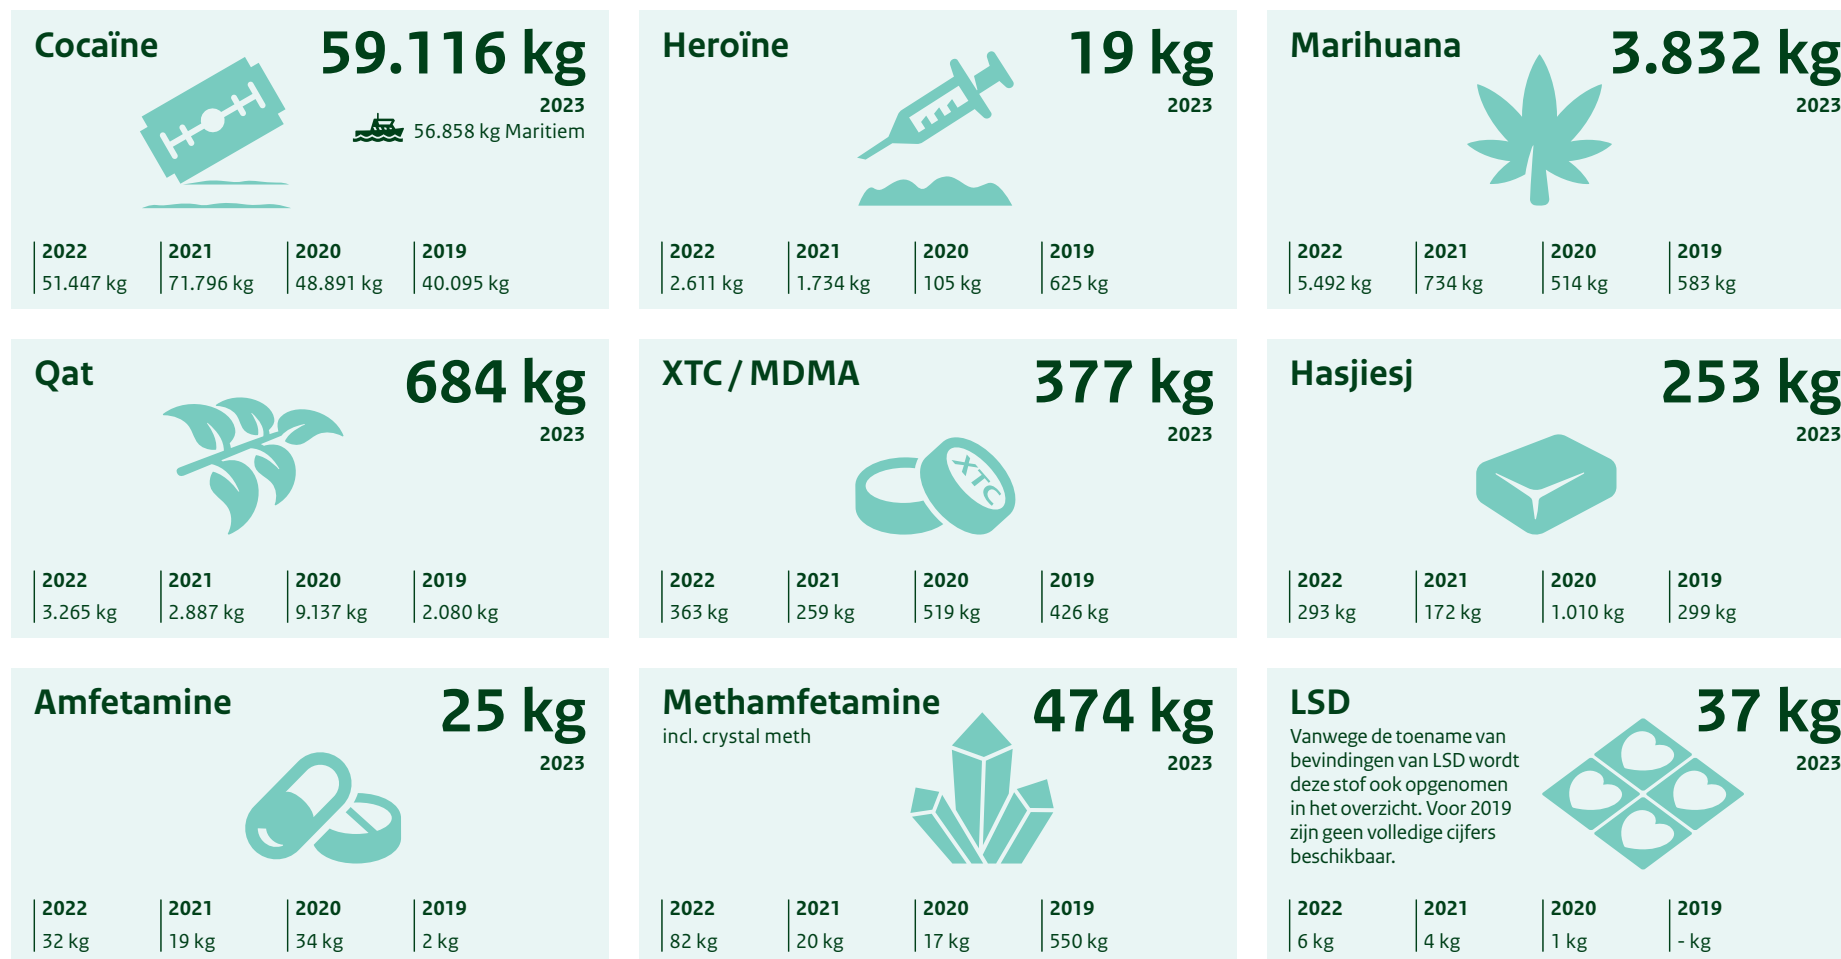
Cocaïne
59.116 kg
2023
56.858 kg Maritiem

| 2022 | 2021 | 2020 | 2019 |
|---|---|---|---|
| 51.447 kg | 71.796 kg | 48.891 kg | 40.095 kg |

Heroïne
19 kg
2023

| 2022 | 2021 | 2020 | 2019 |
|---|---|---|---|
| 2.611 kg | 1.734 kg | 105 kg | 625 kg |

Marihuana
3.832 kg
2023

| 2022 | 2021 | 2020 | 2019 |
|---|---|---|---|
| 5.492 kg | 734 kg | 514 kg | 583 kg |

Qat
684 kg
2023

| 2022 | 2021 | 2020 | 2019 |
|---|---|---|---|
| 3.265 kg | 2.887 kg | 9.137 kg | 2.080 kg |

XTC / MDMA
377 kg
2023
XTC

| 2022 | 2021 | 2020 | 2019 |
|---|---|---|---|
| 363 kg | 259 kg | 519 kg | 426 kg |

Hasjiesj
253 kg
2023

| 2022 | 2021 | 2020 | 2019 |
|---|---|---|---|
| 293 kg | 172 kg | 1.010 kg | 299 kg |

Amfetamine
25 kg
2023

| 2022 | 2021 | 2020 | 2019 |
|---|---|---|---|
| 32 kg | 19 kg | 34 kg | 2 kg |

Methamfetamine
incl. crystal meth
474 kg
2023

| 2022 | 2021 | 2020 | 2019 |
|---|---|---|---|
| 82 kg | 20 kg | 17 kg | 550 kg |

LSD
37 kg
2023
Vanwege de toename van bevindingen van LSD wordt deze stof ook opgenomen in het overzicht. Voor 2019 zijn geen volledige cijfers beschikbaar.

| 2022 | 2021 | 2020 | 2019 |
|---|---|---|---|
| 6 kg | 4 kg | 1 kg | - kg |